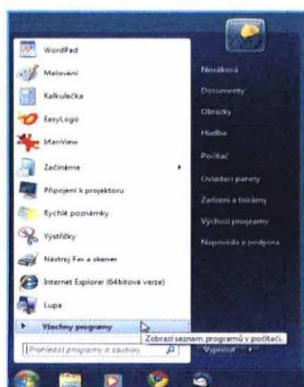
WordPad
Malování
Kalkulačka
EasyLogo
IrfanView
Začínáme
Připojení k projektoru
Rychlé poznámky
Výstřižky
Nástroj Fax a skener
Internet Explorer (64bitová verze)
Lupa
Všechny programy
Prohledat programy a soubory

Nováková
Dokumenty
Obrázky
Hudba
Počítač
Ovládací panely
Zařízení a tiskárny
Výchozí programy
Nápověda a podpora
Vypnout

Zobrazí seznam programů v počítači.